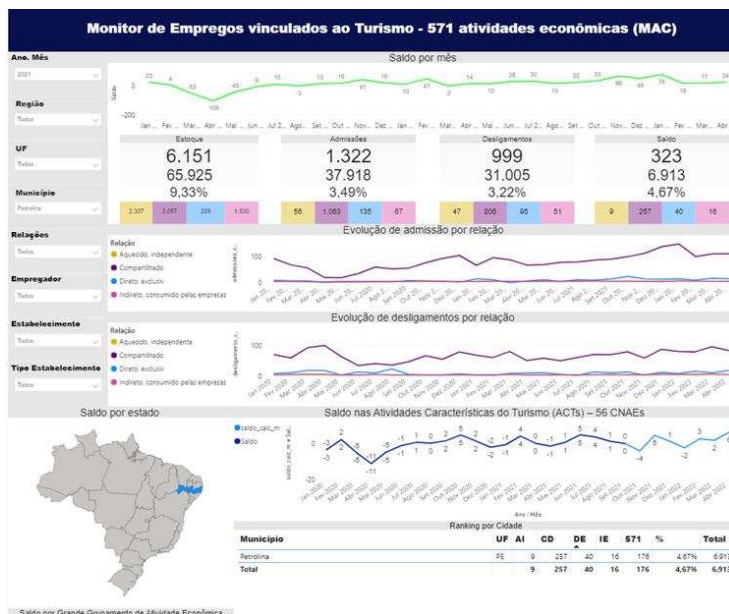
Monitor de Empregos vinculados ao Turismo - 571 atividades econômicas (MAC)

Ano. Mês
2021

Região
Todos

UF
Todos

Município
Petrolina

Relações
Todos

Empregador
Todos

Estabelecimento
Todos

Tipo Estabelecimento
Todos

Saldo por mês

Saldo
0
-200
23 4 43 -105 -45 -9 16 -3 13 16 41 10 47 -2 14 13 28 30 15 22 33 46 45 79 16 17 24
Jan... Fev... Mar... Abr... Mai... Jun... Jul 2... Ago... Set... Out... Nov... Dez... Jan... Fev... Mar... Abr... Mai... Jun... Jul 2... Ago... Set... Out... Nov... Dez... Jan... Fev... Mar... Abr...

| Estoque | Admissões | Desligamentos | Saldo |
|---|---|---|---|
| 6.151 | 1.322 | 999 | 323 |
| 65.925 | 37.918 | 31.005 | 6.913 |
| 9,33% | 3,49% | 3,22% | 4,67% |

2.307 2.057 228 1.530 | 56 1.063 135 67 | 47 806 95 51 | 9 257 40 16

Evolução de admissão por relação
Relação
Aquecido, independente
Compartilhado
Direto, exclusiv
Indireto, consumido pelas empresas
admissoes_c...
100
0

Evolução de desligamentos por relação
Relação
Aquecido, independente
Compartilhado
Direto, exclusiv
Indireto, consumido pelas empresas
desligamento_c...
100
0

Saldo por estado

Saldo nas Atividades Características do Turismo (ACTs) – 56 CNAEs
saldo_calc_m
Saldo
saldo_calc_m e Sal...
0
-20
2 -3 -3 -5 -5 -11 -5 0 -1 1 0 2 5 2 -2 -1 4 0 1 5 4 1 0 -4 5 -2 1 3 2
Ano / Mês

Ranking por Cidade

| Município | UF | AI | CD | DE | IE | 571 | % | Total |
|---|---|---|---|---|---|---|---|---|
| Petrolina | PE | 9 | 257 | 40 | 16 | 176 | 4,67% | 6.913 |
| Total | | 9 | 257 | 40 | 16 | 176 | 4,67% | 6.913 |

Saldo por Grande Grupamento de Atividade Econômica